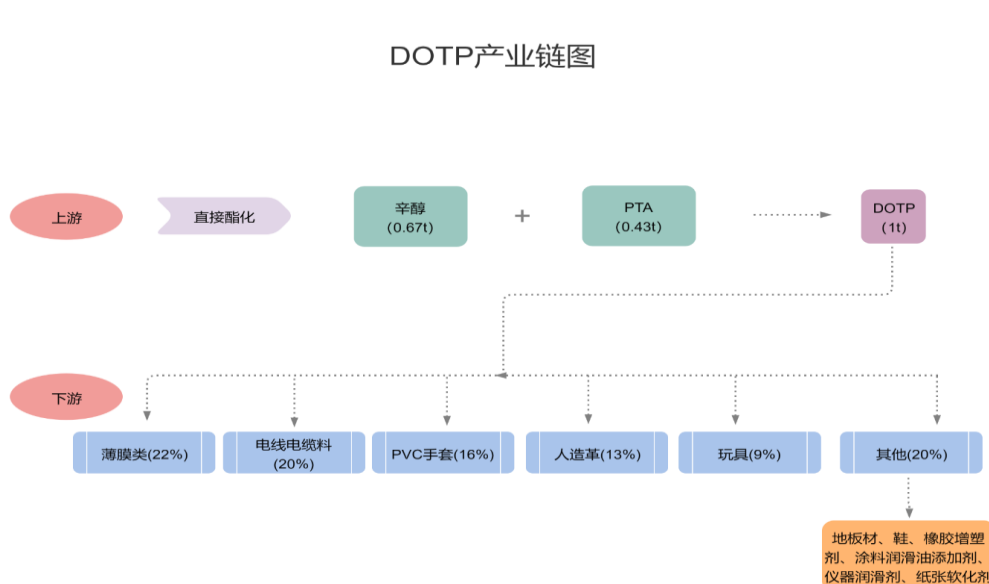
DOTP产业链图

上游

直接酯化

辛醇
(0.67t)

+

PTA
(0.43t)

DOTP
(1t)

下游

薄膜类(22%)

电线电缆料
(20%)

PVC手套(16%)

人造革(13%)

玩具(9%)

其他(20%)

地板材、鞋、橡胶增塑剂、涂料润滑油添加剂、仪器润滑剂、纸张软化剂